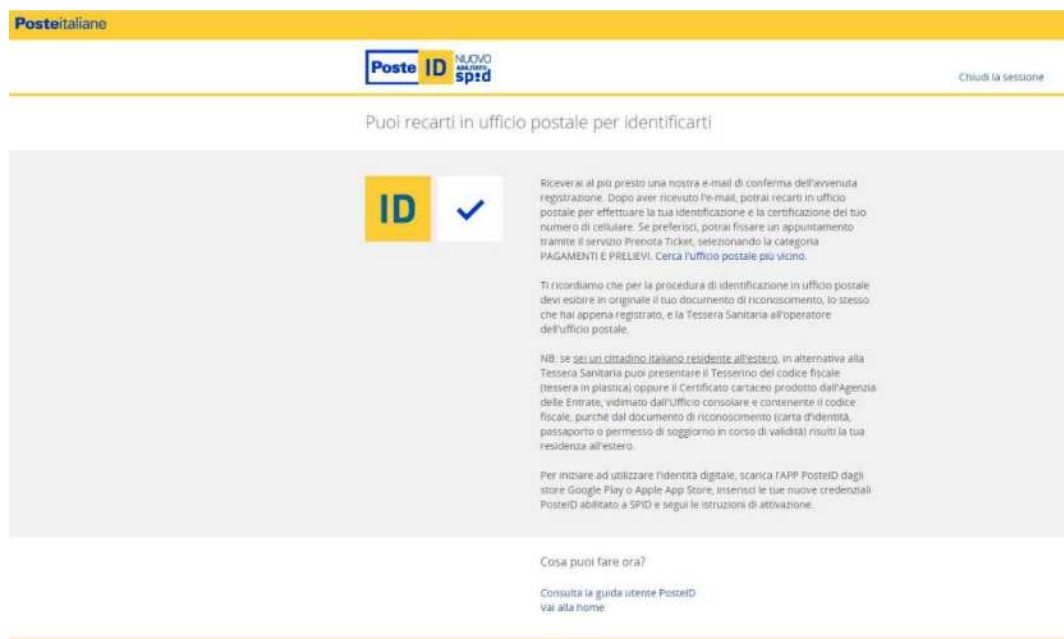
Posteitaliane

Poste ID NUOVO ABILITATO spid

Chiudi la sessione

Puoi recarti in ufficio postale per identificarti

ID

Riceverai al più presto una nostra e-mail di conferma dell'avvenuta registrazione. Dopo aver ricevuto l'e-mail, potrai recarti in ufficio postale per effettuare la tua identificazione e la certificazione del tuo numero di cellulare. Se preferisci, potrai fissare un appuntamento tramite il servizio Prenota Ticket, selezionando la categoria PAGAMENTI E PRELIEVI. Cerca l'ufficio postale più vicino.

Ti ricordiamo che per la procedura di identificazione in ufficio postale devi esibire in originale il tuo documento di riconoscimento, lo stesso che hai appena registrato, e la Tessera Sanitaria all'operatore dell'ufficio postale.

NB: se sei un cittadino italiano residente all'estero, in alternativa alla Tessera Sanitaria puoi presentare il Tesserino del codice fiscale (tessera in plastica) oppure il Certificato cartaceo prodotto dall'Agenzia delle Entrate, vidimato dall'Ufficio consolare e contenente il codice fiscale, purché dal documento di riconoscimento (carta d'identità, passaporto o permesso di soggiorno in corso di validità) risulti la tua residenza all'estero.

Per iniziare ad utilizzare l'identità digitale, scarica l'APP PosteID dagli store Google Play o Apple App Store, inserisci le tue nuove credenziali PosteID abilitato a SPID e segui le istruzioni di attivazione.

Cosa puoi fare ora?

Consulta la guida utente PosteID
Vai alla home